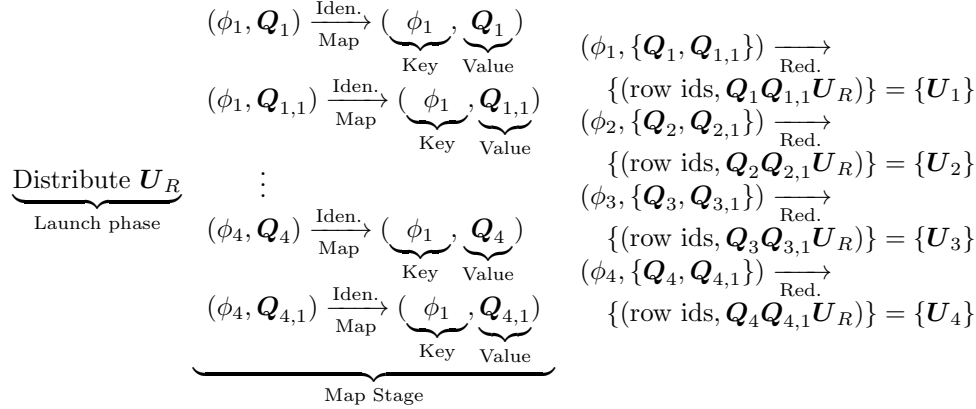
$\underbrace{\text{Distribute } \boldsymbol{U}_R}_{\text{Launch phase}}$

$\underbrace{\begin{matrix} (\phi_1, \boldsymbol{Q}_1) \xrightarrow[\text{Map}]{\text{Iden.}} (\underbrace{\phi_1}_{\text{Key}}, \underbrace{\boldsymbol{Q}_1}_{\text{Value}}) \\ (\phi_1, \boldsymbol{Q}_{1,1}) \xrightarrow[\text{Map}]{\text{Iden.}} (\underbrace{\phi_1}_{\text{Key}}, \underbrace{\boldsymbol{Q}_{1,1}}_{\text{Value}}) \\ \vdots \\ (\phi_4, \boldsymbol{Q}_4) \xrightarrow[\text{Map}]{\text{Iden.}} (\underbrace{\phi_1}_{\text{Key}}, \underbrace{\boldsymbol{Q}_4}_{\text{Value}}) \\ (\phi_4, \boldsymbol{Q}_{4,1}) \xrightarrow[\text{Map}]{\text{Iden.}} (\underbrace{\phi_1}_{\text{Key}}, \underbrace{\boldsymbol{Q}_{4,1}}_{\text{Value}}) \end{matrix}}_{\text{Map Stage}}$

$(\phi_1, \{\boldsymbol{Q}_1, \boldsymbol{Q}_{1,1}\}) \xrightarrow[\text{Red.}]{} \{(\text{row ids}, \boldsymbol{Q}_1\boldsymbol{Q}_{1,1}\boldsymbol{U}_R)\} = \{\boldsymbol{U}_1\}$

$(\phi_2, \{\boldsymbol{Q}_2, \boldsymbol{Q}_{2,1}\}) \xrightarrow[\text{Red.}]{} \{(\text{row ids}, \boldsymbol{Q}_2\boldsymbol{Q}_{2,1}\boldsymbol{U}_R)\} = \{\boldsymbol{U}_2\}$

$(\phi_3, \{\boldsymbol{Q}_3, \boldsymbol{Q}_{3,1}\}) \xrightarrow[\text{Red.}]{} \{(\text{row ids}, \boldsymbol{Q}_3\boldsymbol{Q}_{3,1}\boldsymbol{U}_R)\} = \{\boldsymbol{U}_3\}$

$(\phi_4, \{\boldsymbol{Q}_4, \boldsymbol{Q}_{4,1}\}) \xrightarrow[\text{Red.}]{} \{(\text{row ids}, \boldsymbol{Q}_4\boldsymbol{Q}_{4,1}\boldsymbol{U}_R)\} = \{\boldsymbol{U}_4\}$